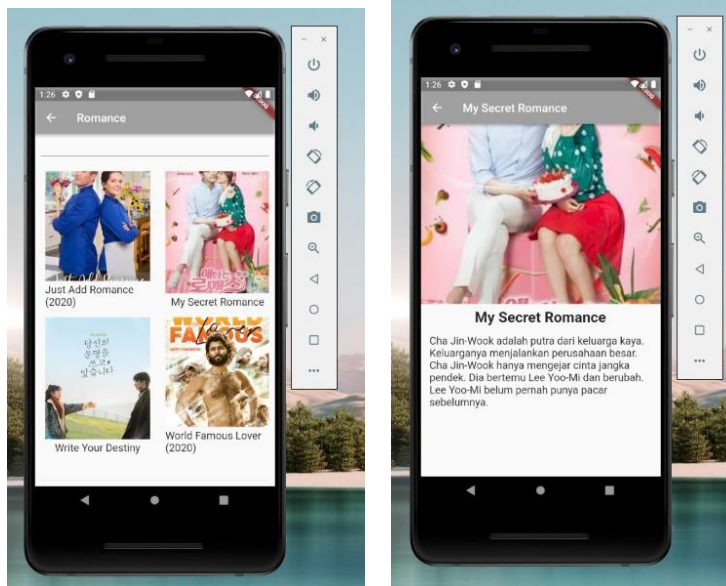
1:26

DEBUG

Romance

Just Add Romance (2020)

My Secret Romance

Write Your Destiny

World Famous Lover (2020)

WORLD FAMOUS

1:26

DEBUG

My Secret Romance

My Secret Romance

Cha Jin-Wook adalah putra dari keluarga kaya. Keluarganya menjalankan perusahaan besar. Cha Jin-Wook hanya mengejar cinta jangka pendek. Dia bertemu Lee Yoo-Mi dan berubah. Lee Yoo-Mi belum pernah punya pacar sebelumnya.